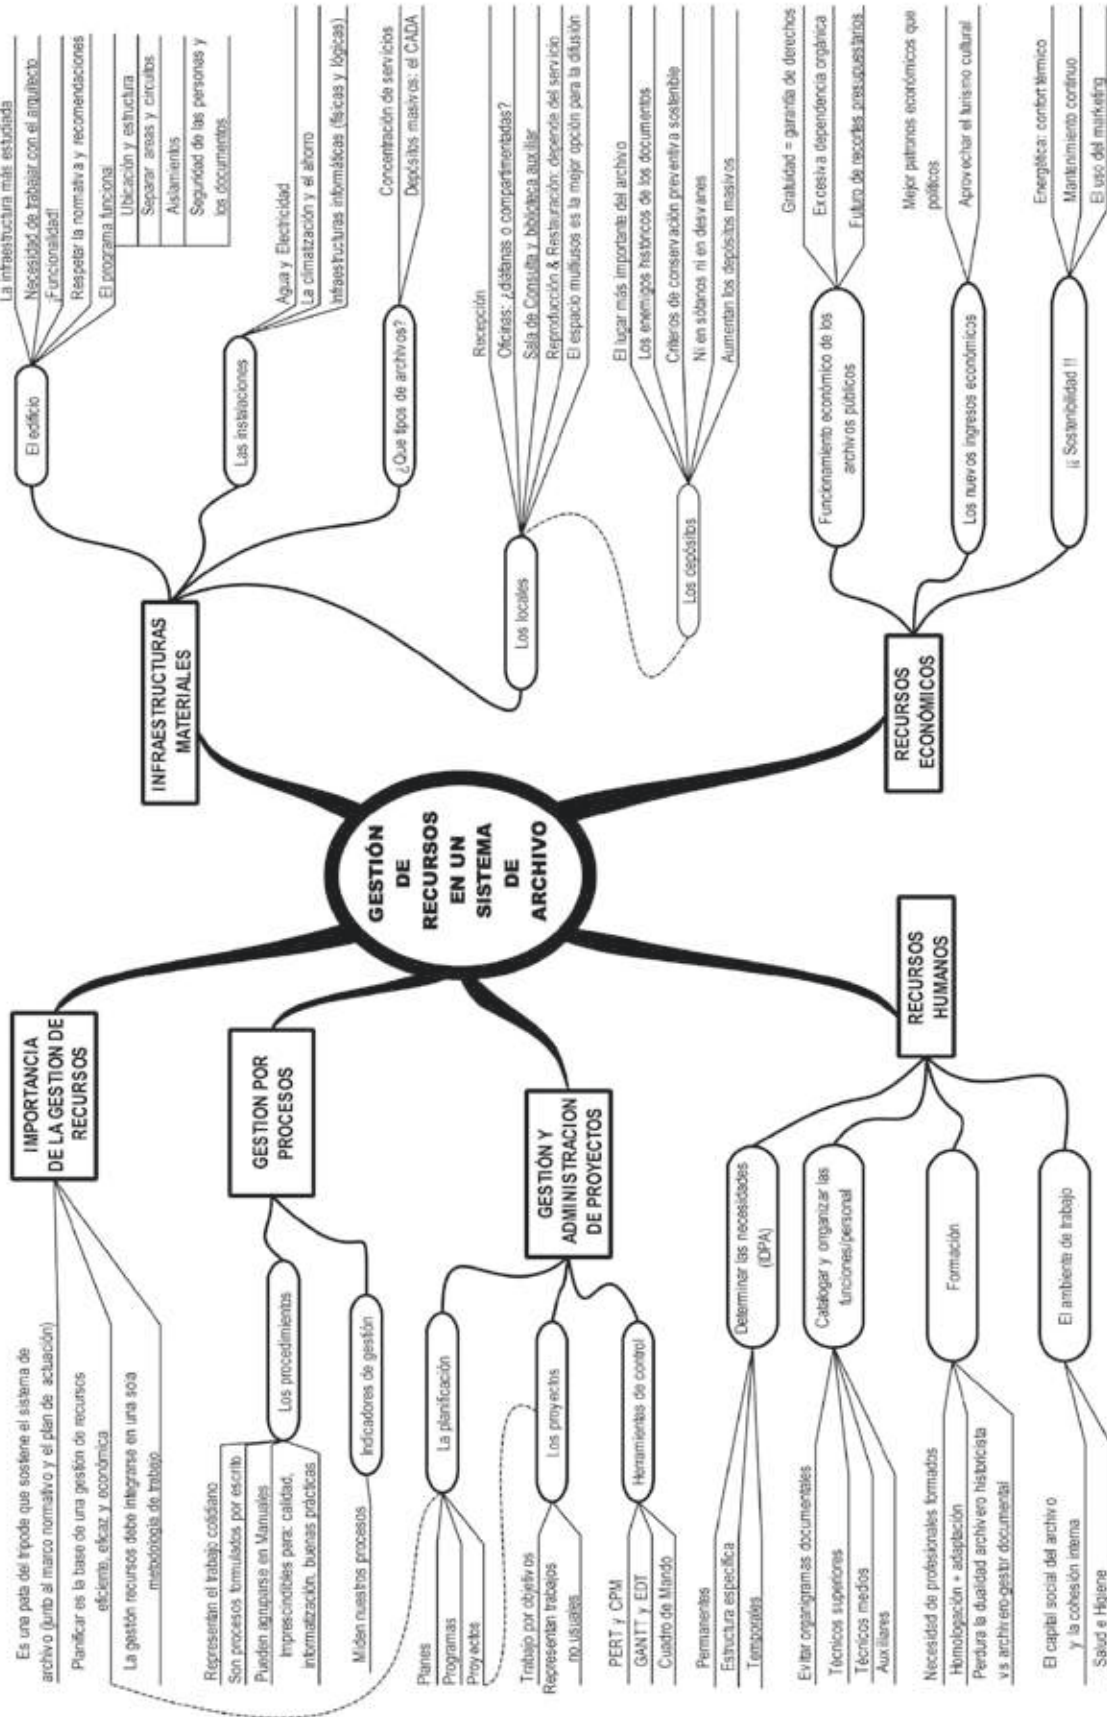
GESTIÓN DE RECURSOS EN UN SISTEMA DE ARCHIVO

INFRAESTRUCTURAS MATERIALES

El edificio
La infraestructura más estudiada
Necesidad de trabajar con el arquitecto
¡Funcionalidad!
Respetar la normativa y recomendaciones
El programa funcional
Ubicación y estructura
Separar áreas y circuitos
Aislamientos
Seguridad de las personas y los documentos

Las instalaciones
Agua y Electricidad
La climatización y el ahorro
Infraestructuras informáticas (físicas y lógicas)

¿Que tipos de archivos?
Concentración de servicios
Depósitos masivos: el CADA

Los locales
Recepción
Oficinas: ¿distintas o compartimentadas?
Sala de Consulta y biblioteca auxiliar
Reproducción & Restauración: depende del servicio
El espacio multiusos es la mejor opción para la difusión

Los depósitos
El lugar más importante del archivo
Los enemigos históricos de los documentos
Criterios de conservación preventiva sostenible
Ni en sótanos ni en desvanes
Aumentan los depósitos masivos

RECURSOS ECONÓMICOS

Funcionamiento económico de los archivos públicos
Gratuidad = garantía de derechos
Excesiva dependencia orgánica
Futuro de recortes presupuestarios

Los nuevos ingresos económicos
Mejor patrones económicos que políticos
Aprovechar el turismo cultural

¡¡ Sostenibilidad !!
Energética: confort térmico
Mantenimiento continuo
El uso del marketing

IMPORTANCIA DE LA GESTION DE RECURSOS
Es una pata del trípode que sostiene el sistema de archivo (junto al marco normativo y el plan de actuación)
Planificar es la base de una gestión de recursos eficiente, eficaz y económica
La gestión recursos debe integrarse en una sola metodología de trabajo

GESTION POR PROCESOS

Los procedimientos
Representan el trabajo cotidiano
Son procesos formulados por escrito
Pueden agruparse en Manuales
Imprescindibles para: calidad, informatización, buenas prácticas

Indicadores de gestión
Miden nuestros procesos

GESTIÓN Y ADMINISTRACIÓN DE PROYECTOS

La planificación
Planes
Programas
Proyectos

Los proyectos
Trabajo por objetivos
Representan trabajos no usuales

Herramientas de control
PERT y CPM
GANTT y EDT
Cuadro de Mando

RECURSOS HUMANOS

Determinar las necesidades (IDPA)
Permanentes
Estructura específica
Temporales

Catalogar y organizar las funciones/personal
Evitar organigramas documentales
Técnicos superiores
Técnicos medios
Auxiliares

Formación
Necesidad de profesionales formados
Homologación + adaptación
Perdura la dualidad archivero historicista vs archivero-gestor documental

El ambiente de trabajo
El capital social del archivo y la cohesión interna
Salud e Higiene